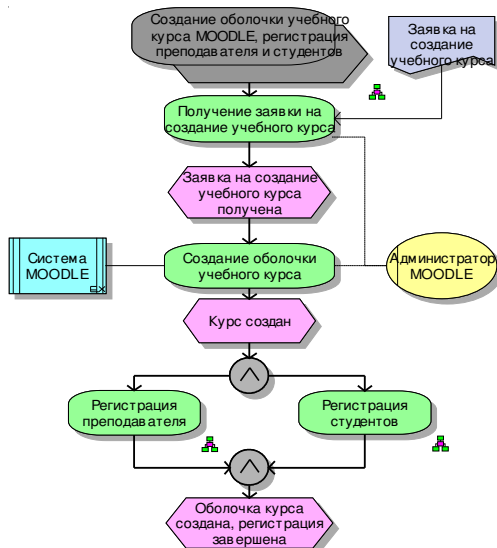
Создание оболочки учебного курса MOODLE, регистрация преподавателя и студентов

Заявка на создание учебного курса

Получение заявки на создание учебного курса

Заявка на создание учебного курса получена

Система MOODLE

Создание оболочки учебного курса

Администратор MOODLE

Курс создан

$\wedge$

Регистрация преподавателя

Регистрация студентов

$\wedge$

Оболочка курса создана, регистрация завершена